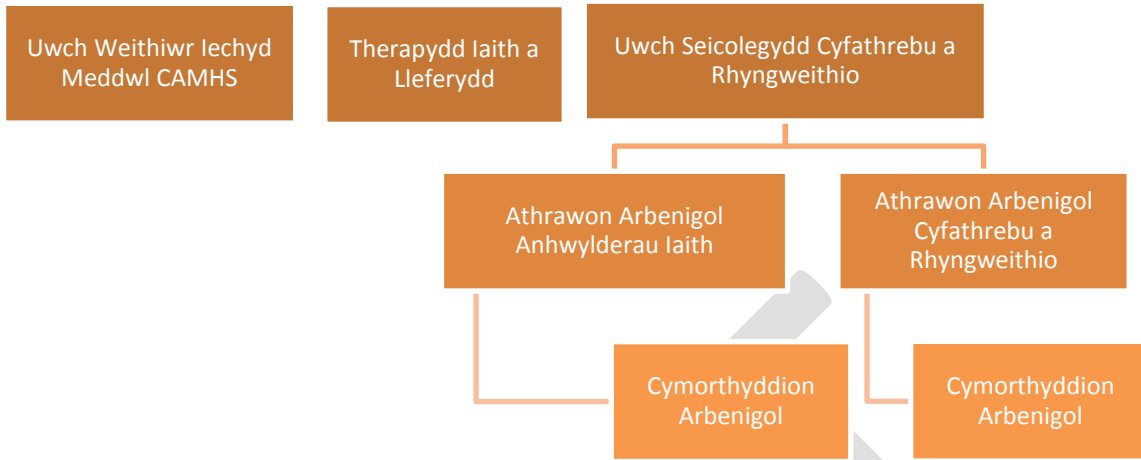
Uwch Weithiwr Iechyd Meddwl CAMHS

Therapydd Iaith a Lleferydd

Uwch Seicolegydd Cyfathrebu a Rhyngweithio

Athrawon Arbenigol Anhwylderau Iaith

Athrawon Arbenigol Cyfathrebu a Rhyngweithio

Cymorthyddion Arbenigol

Cymorthyddion Arbenigol